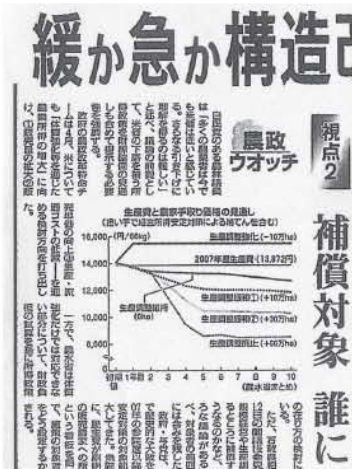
緩か急か構造改

視点2

農政ウオッチ

補償対象

誰に

生産費と農家手取り価格の見通し
(赤い字では政府が支える価格)
16,000 (円/60kg)
14,000
12,000
10,000
8,000
生産調整強化(-10万ha)
2007年度生産費(13,872円)
生産調整(+10万ha)
生産調整(+30万ha)
生産調整廃止(+50万ha)
生産調整現行
(0ha)
初年目 1年目 2 3 4 5 6 7 8 9 10
(農水省まとめ)

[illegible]